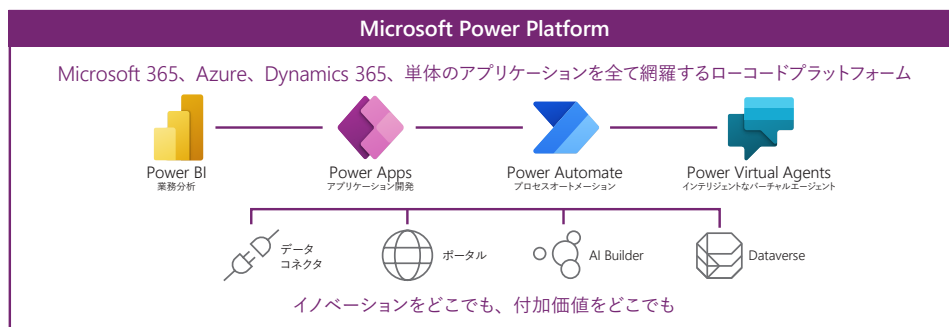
Microsoft Power Platform

Microsoft 365、Azure、Dynamics 365、単体のアプリケーションを全て網羅するローコードプラットフォーム

Power BI
業務分析

Power Apps
アプリケーション開発

Power Automate
プロセスオートメーション

Power Virtual Agents
インテリジェントなバーチャルエージェント

データ
コネクタ

ポータル

AI Builder

Dataverse

イノベーションをどこでも、付加価値をどこでも